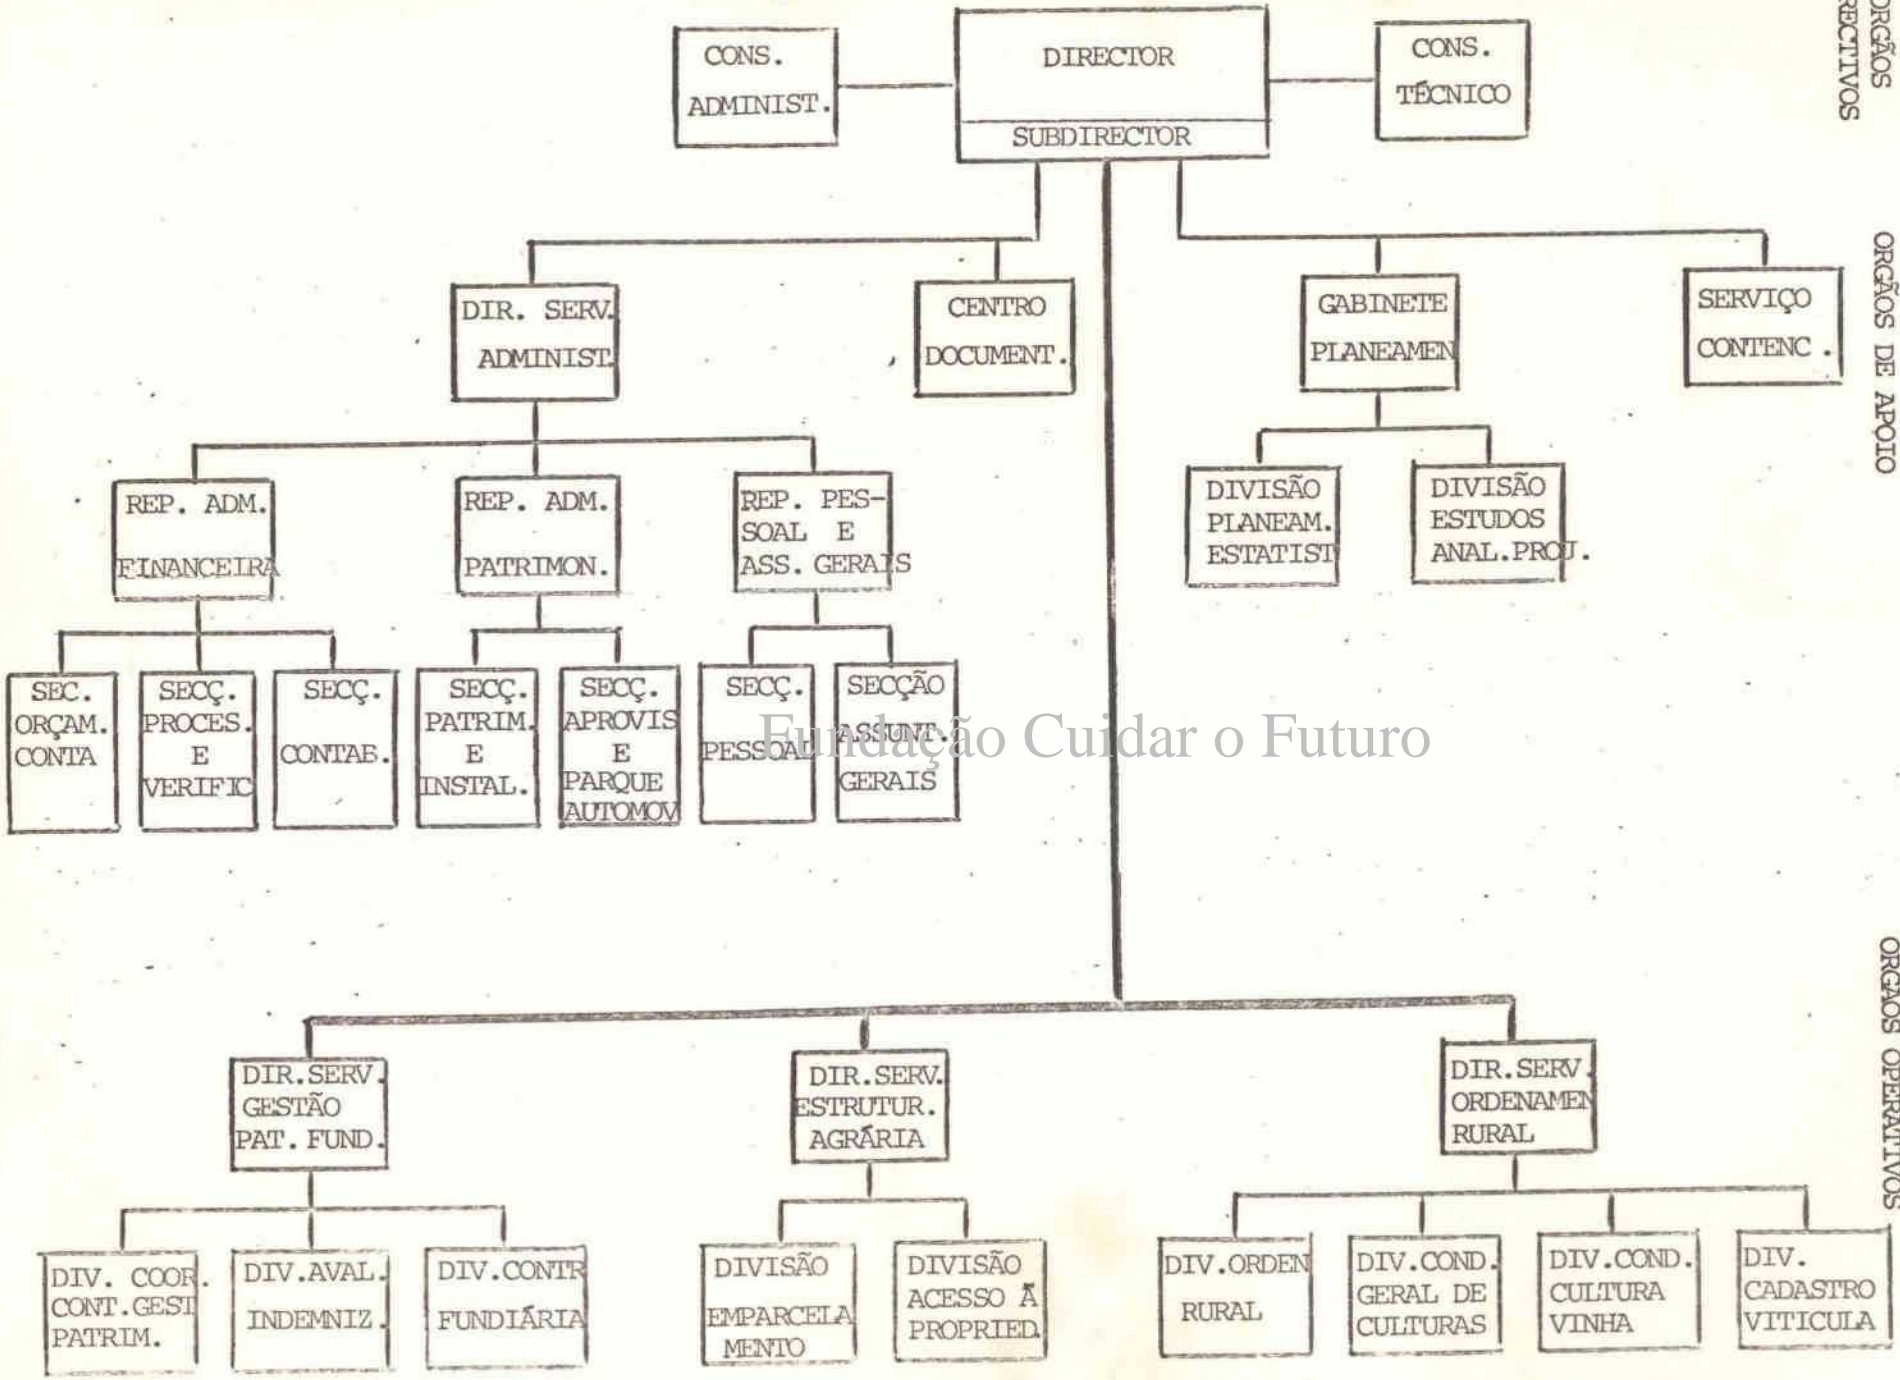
ORGÃOS
RECTIVOS

CONS.
ADMINIST.

DIRECTOR
SUBDIRECTOR

CONS.
TÉCNICO

ORGÃOS DE APOIO

DIR. SERV.
ADMINIST.

CENTRO
DOCUMENT.

GABINETE
PLANEAMEN

SERVIÇO
CONTENC.

REP. ADM.
FINANCEIRA

REP. ADM.
PATRIMON.

REP. PESSOAL E
ASS. GERAIS

DIVISÃO
PLANEAM.
ESTATIST

DIVISÃO
ESTUDOS
ANAL.PROJ.

SEC.
ORÇAM.
CONTA

SECÇ.
PROCES.
E
VERIFIC

SECÇ.
CONTAB.

SECÇ.
PATRIM.
E
INSTAL.

SECÇ.
APROVIS
E
PARQUE
AUTOMOV

SECÇ.
PESSOAL

SECÇÃO
ASSUNT.
GERAIS

Fundação Cuidar o Futuro

ORGÃOS OPERATIVOS

DIR.SERV.
GESTÃO
PAT. FUND.

DIR.SERV.
ESTRUTUR.
AGRÁRIA

DIR.SERV.
ORDENAMEN
RURAL

DIV. COOR.
CONT.GEST
PATRIM.

DIV.AVAL.
INDEMNIZ.

DIV.CONTR
FUNDIÁRIA

DIVISÃO
EMPARCELAMENTO

DIVISÃO
ACESSO À
PROPRIED.

DIV.ORDEN
RURAL

DIV.COND.
GERAL DE
CULTURAS

DIV.COND.
CULTURA
VINHA

DIV.
CADASTRO
VITICULA